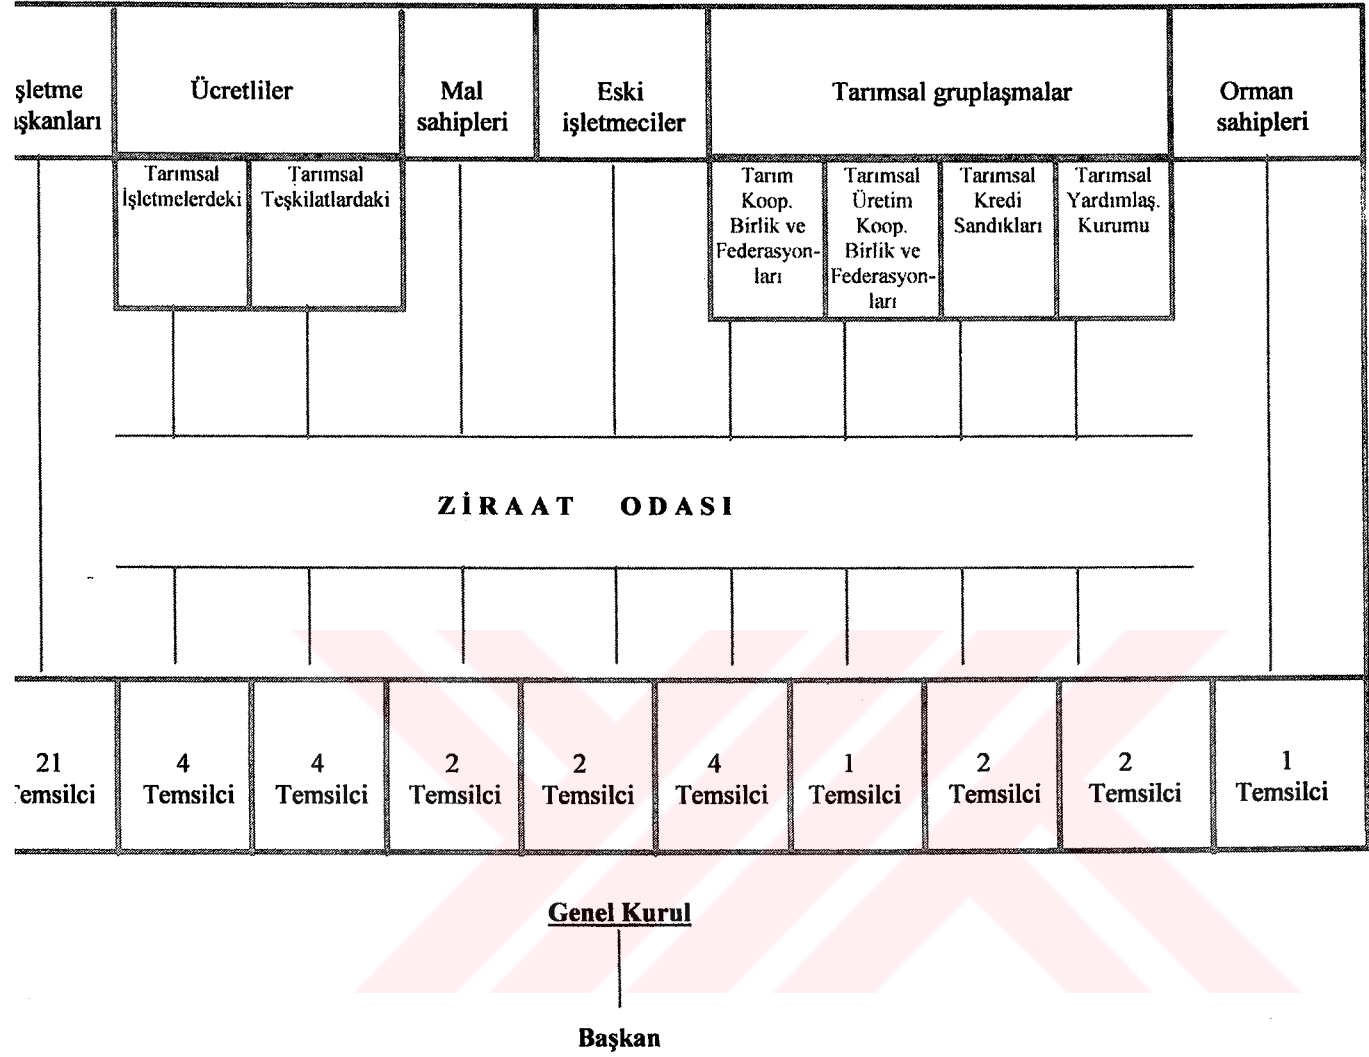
şletme ışkanları

Ücretliler

Mal sahipleri

Eski işletmeciler

Tarımsal gruplaşmalar

Orman sahipleri

Tarımsal İşletmelerdeki

Tarımsal Teşkilatlardaki

Tarım Koop. Birlik ve Federasyonları

Tarımsal Üretim Koop. Birlik ve Federasyonları

Tarımsal Kredi Sandıkları

Tarımsal Yardımlaş. Kurumu

ZİRAAT ODASI

| 21 'emsilci | 4 Temsilci | 4 Temsilci | 2 Temsilci | 2 Temsilci | 4 Temsilci | 1 Temsilci | 2 Temsilci | 2 Temsilci | 1 Temsilci |
|---|---|---|---|---|---|---|---|---|---|

Genel Kurul

Başkan